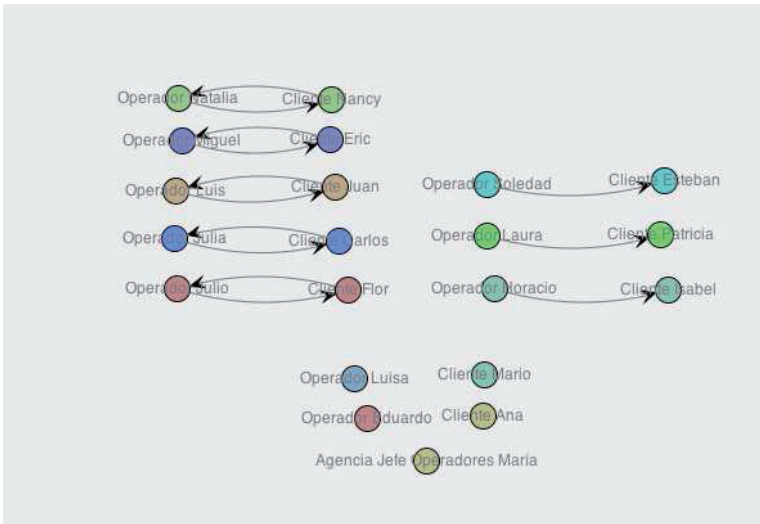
Operador Natalia
Cliente Nancy
Operador Miguel
Cliente Eric
Operador Luis
Cliente Juan
Operador Soledad
Cliente Esteban
Operador Julia
Cliente Carlos
Operador Laura
Cliente Patricia
Operador Julio
Cliente Flor
Operador Horacio
Cliente Isabel
Operador Luisa
Cliente Mario
Operador Eduardo
Cliente Ana
Agencia Jefe Operadores Maria